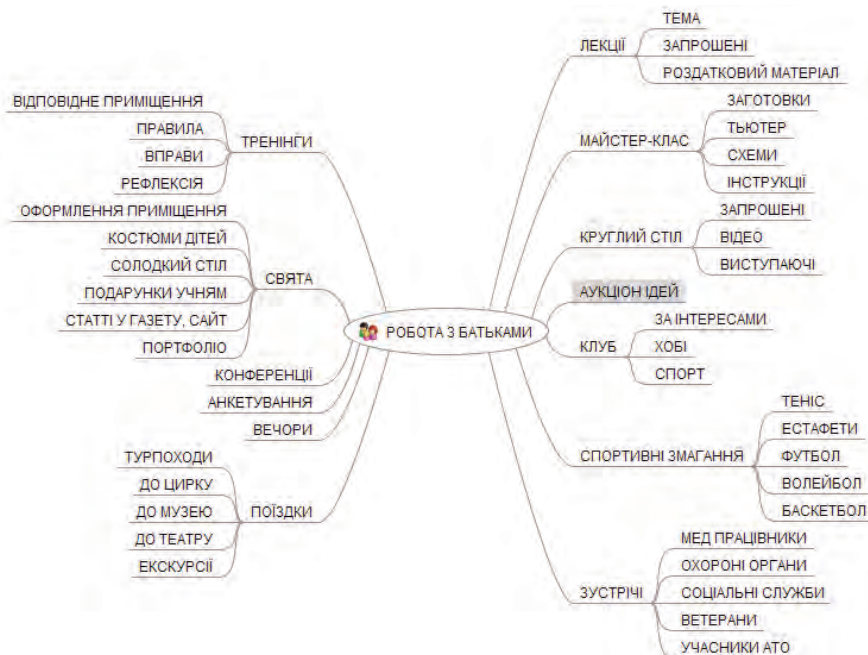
РОБОТА З БАТЬКАМИ

ЛЕКЦІЇ
ТЕМА
ЗАПРОШЕНІ
РОЗДАТКОВИЙ МАТЕРІАЛ

МАЙСТЕР-КЛАС
ЗАГОТОВКИ
ТЬЮТЕР
СХЕМИ
ІНСТРУКЦІЇ

КРУГЛИЙ СТІЛ
ЗАПРОШЕНІ
ВІДЕО
ВИСТУПАЮЧІ

АУКЦІОН ІДЕЙ

КЛУБ
ЗА ІНТЕРЕСАМИ
ХОБІ
СПОРТ

СПОРТИВНІ ЗМАГАННЯ
ТЕНІС
ЕСТАФЕТИ
ФУТБОЛ
ВОЛЕЙБОЛ
БАСКЕТБОЛ

ЗУСТРІЧІ
МЕД ПРАЦІВНИКИ
ОХОРОНІ ОРГАНИ
СОЦІАЛЬНІ СЛУЖБИ
ВЕТЕРАНИ
УЧАСНИКИ АТО

ТРЕНІНГИ
ВІДПОВІДНЕ ПРИМІЩЕННЯ
ПРАВИЛА
ВПРАВИ
РЕФЛЕКСІЯ

СВЯТА
ОФОРМЛЕННЯ ПРИМІЩЕННЯ
КОСТЮМИ ДІТЕЙ
СОЛОДКИЙ СТІЛ
ПОДАРУНКИ УЧНЯМ
СТАТТІ У ГАЗЕТУ, САЙТ
ПОРТФОЛІО

КОНФЕРЕНЦІЇ
АНКЕТУВАННЯ
ВЕЧОРИ

ПОЇЗДКИ
ТУРПОХОДИ
ДО ЦИРКУ
ДО МУЗЕЮ
ДО ТЕАТРУ
ЕКСКУРСІЇ